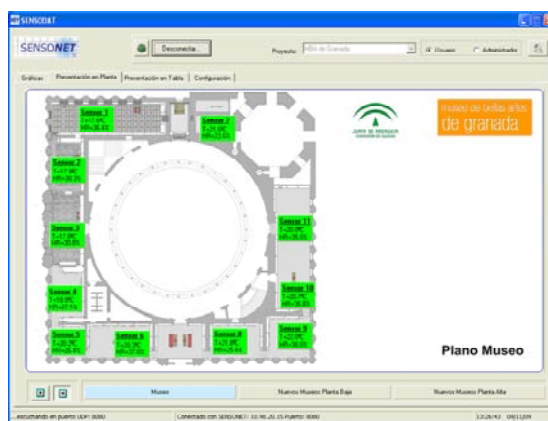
SENSONET

SENSONET

Desconecta...

Proyecto: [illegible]

Usuario

Administrador

Gráficas | Presentación en Planta | Presentación en Tabla | Configuración

Sensor 1
T=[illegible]
HR=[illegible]

Sensor 2
T=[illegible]
HR=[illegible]

Sensor 2
T=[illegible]
HR=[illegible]

Sensor 3
T=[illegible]
HR=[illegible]

Sensor 4
T=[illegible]
HR=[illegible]

Sensor 5
T=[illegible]
HR=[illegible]

Sensor 6
T=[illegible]
HR=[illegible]

Sensor 8
T=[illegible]
HR=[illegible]

Sensor 9
T=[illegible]
HR=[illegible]

Sensor 10
T=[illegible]
HR=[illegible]

Sensor 11
T=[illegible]
HR=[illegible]

JUNTA DE ANDALUCIA

museo de bellas artes
de granada

Plano Museo

Museo

Nuevos Museos Planta Baja

Nuevos Museos Planta Alta

Escuchando en puerto UDP: 8080

Conectado con SENSONET: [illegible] Puerto: 8080

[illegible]